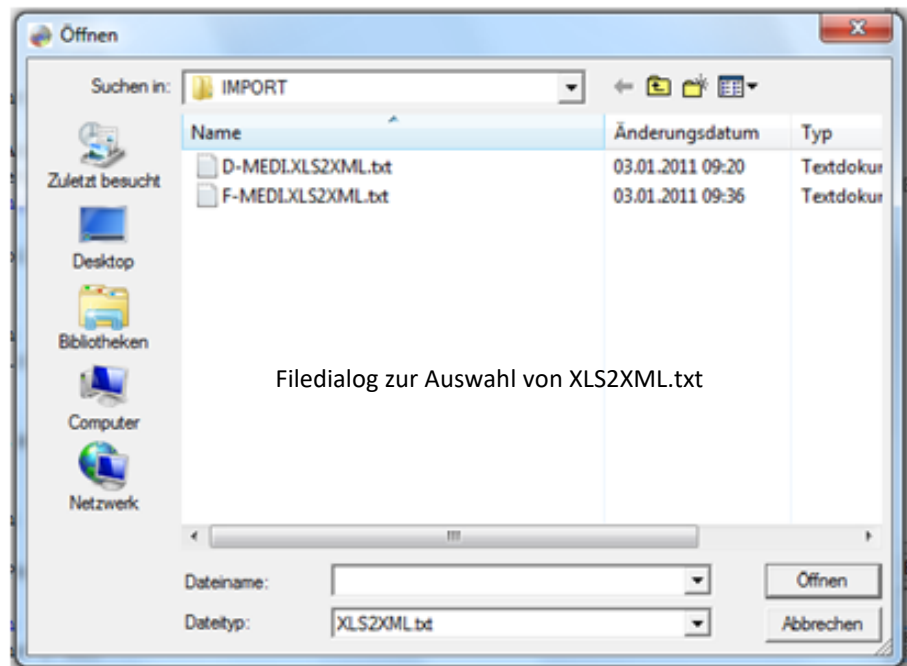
Öffnen

Suchen in: IMPORT

Zuletzt besucht
Desktop
Bibliotheken
Computer
Netzwerk

| Name | Änderungsdatum | Typ |
|---|---|---|
| D-MEDI.XLS2XML.txt | 03.01.2011 09:20 | Textdokur |
| F-MEDI.XLS2XML.txt | 03.01.2011 09:36 | Textdokur |

Filedialog zur Auswahl von XLS2XML.txt

Dateiname:
Dateityp: XLS2XML.txt

Öffnen
Abbrechen